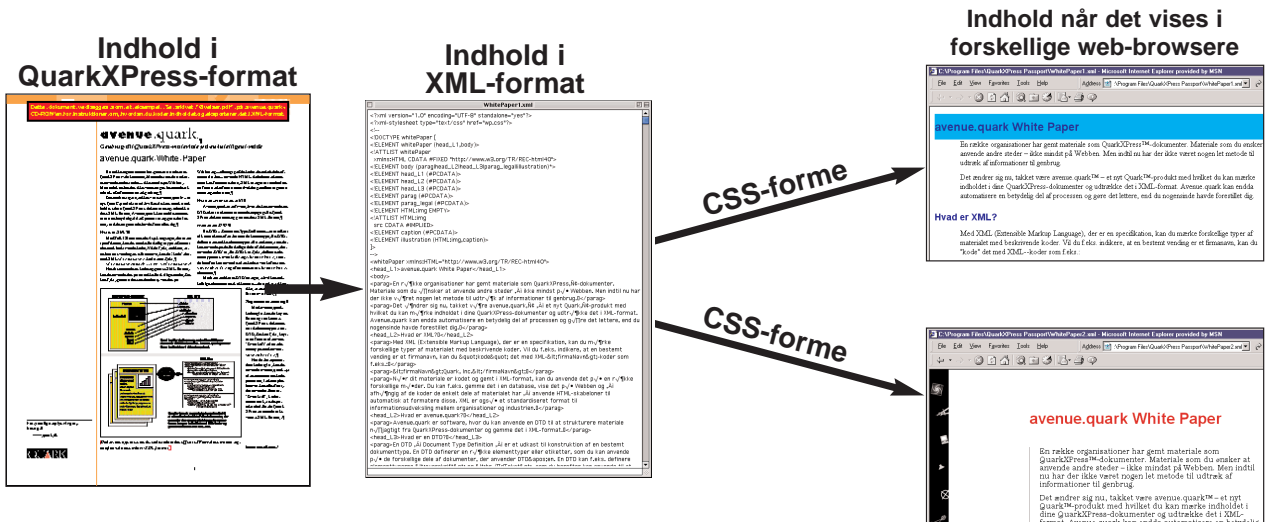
Indhold i QuarkXPress-format

Dette dokument vedlægges som et eksempel. Se arkivet "Grid(ear).pdf" på avenue.quark-CD-ROM'en for instruktioner om, hvordan du koder indholdet og eksporterer det i XML-format.

avenue.quark

avenue.quark White Paper

Indhold i XML-format

WhitePaper1.xml

<?xml version="1.0" encoding="UTF-8" standalone="yes"?>
<?xml-stylesheet type="text/css" href="wp.css"?>
<!--
<!DOCTYPE whitePaper [
<!ELEMENT whitePaper (head_L1,body)>
<!ATTLIST whitePaper
xmlns:HTML CDATA #FIXED "http://www.w3.org/TR/REC-html40">
<!ELEMENT body (parag|head_L2|head_L3|parag_legal|illustration)*>
<!ELEMENT head_L1 (#PCDATA)>
<!ELEMENT head_L2 (#PCDATA)>
<!ELEMENT head_L3 (#PCDATA)>
<!ELEMENT parag (#PCDATA)>
<!ELEMENT parag_legal (#PCDATA)>
<!ELEMENT HTML:img EMPTY>
<!ATTLIST HTML:img
src CDATA #IMPLIED>
<!ELEMENT caption (#PCDATA)>
<!ELEMENT illustration (HTML:img,caption)>
]>
-->
<whitePaper xmlns:HTML="http://www.w3.org/TR/REC-html40">
<head_L1>avenue.quark White Paper</head_L1>
<body>

CSS-forme

CSS-forme

Indhold når det vises i forskellige web-browsere

C:\Program Files\QuarkXPress Passport\WhitePaper1.xml - Microsoft Internet Explorer provided by MSN

File Edit View Favorites Tools Help

Address C:\Program Files\QuarkXPress Passport\WhitePaper1.xml

avenue.quark White Paper

En række organisationer har gemt materiale som QuarkXPress™-dokumenter. Materiale som du ønsker at anvende andre steder – ikke mindst på Webben. Men indtil nu har der ikke været nogen let metode til udtræk af information til genbrug.

Det ændrer sig nu, takket være avenue.quark™ – et nyt Quark™-produkt med hvilket du kan mærke indholdet i dine QuarkXPress-dokumenter og udtrække det i XML-format. Avenue.quark kan endda automatisere en betydelig del af processen og gøre det lettere, end du nogensinde havde forestillet dig.

Hvad er XML?

Med XML (Extensible Markup Language), der er en specifikation, kan du mærke forskellige typer af materialet med beskrivende koder. Vil du f.eks. indikere, at en bestemt vending er et firmanavn, kan du "kode" det med XML--koder som f.eks.:

C:\Program Files\QuarkXPress Passport\WhitePaper2.xml - Microsoft Internet Explorer provided by MSN

File Edit View Favorites Tools Help

Address C:\Program Files\QuarkXPress Passport\WhitePaper2.xml

avenue.quark White Paper

En række organisationer har gemt materiale som QuarkXPress™-dokumenter. Materiale som du ønsker at anvende andre steder – ikke mindst på Webben. Men indtil nu har der ikke været nogen let metode til udtræk af informationer til genbrug.

Det ændrer sig nu, takket være avenue.quark™ – et nyt Quark™-produkt med hvilket du kan mærke indholdet i dine QuarkXPress-dokumenter og udtrække det i XML-format. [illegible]